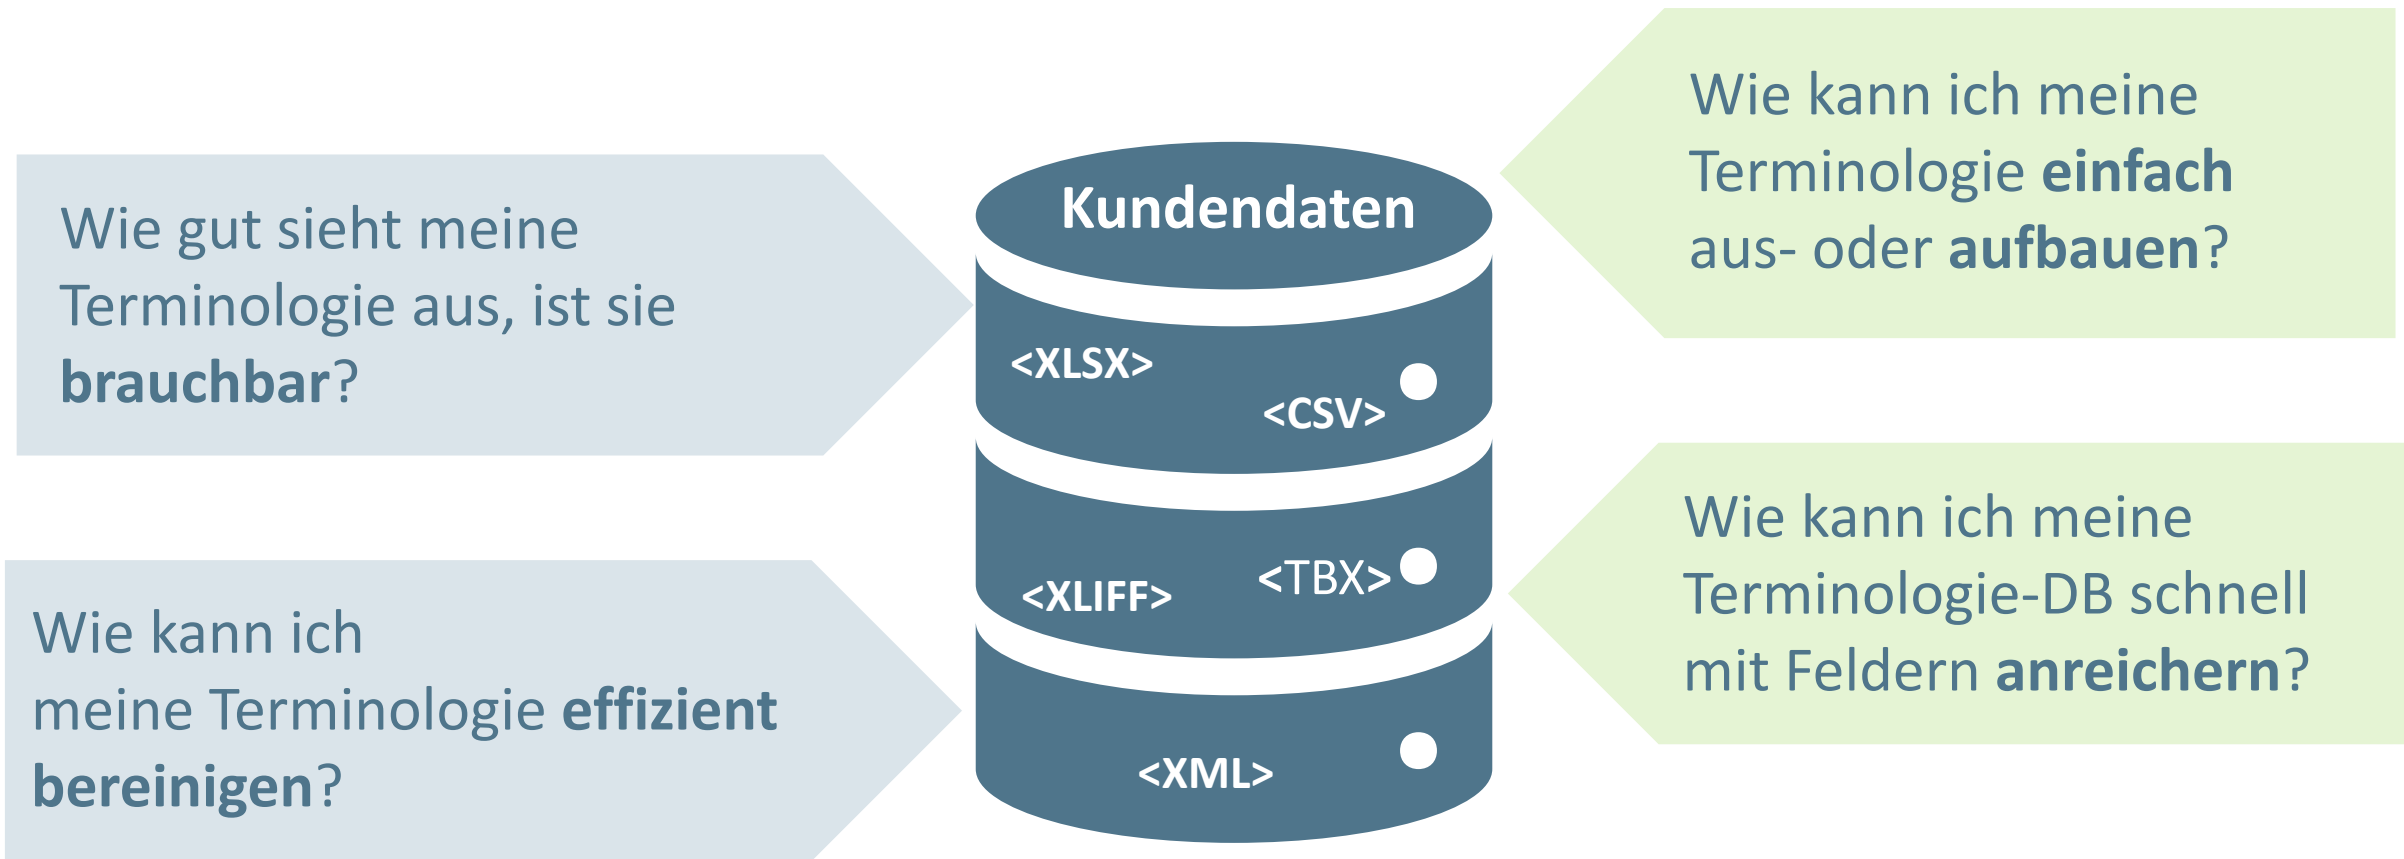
Wie kann ich meine Terminologie einfach aus- oder aufbauen?

Wie gut sieht meine Terminologie aus, ist sie brauchbar?

Kundendaten

<XLSX>

<CSV>

<XLIFF>

<TBX>

<XML>

Wie kann ich meine Terminologie-DB schnell mit Feldern anreichern?

Wie kann ich meine Terminologie effizient bereinigen?